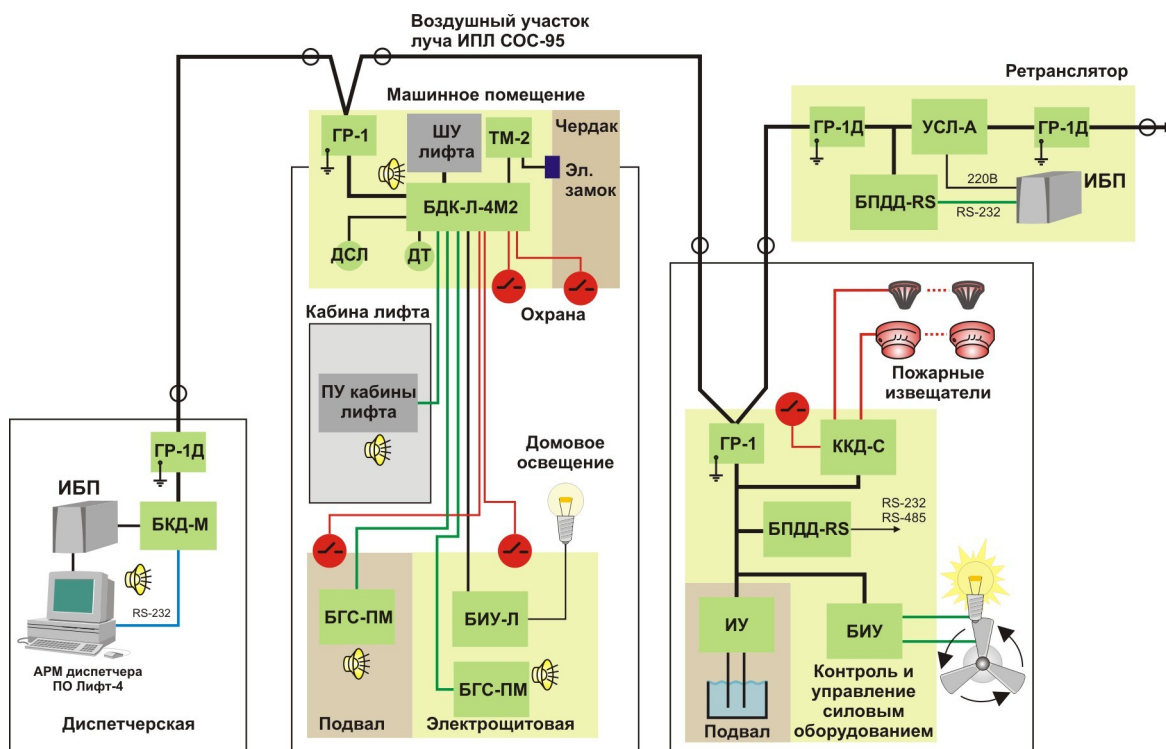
Воздушный участок луча ИПЛ СОС-95

Ретранслятор

Машинное помещение

ГР-1

ШУ лифта

ТМ-2

Чердак

Эл. замок

БДК-Л-4М2

ДСЛ

ДТ

Охрана

ГР-1Д

УСЛ-А

ГР-1Д

220В

БПДД-RS

RS-232

ИБП

Кабина лифта

ПУ кабины лифта

Домовое освещение

Пожарные извещатели

ГР-1

ККД-С

RS-232
RS-485

БПДД-RS

ИУ

БИУ

Контроль и управление силовым оборудованием

Подвал

ГР-1Д

ИБП

БКД-М

RS-232

АРМ диспетчера ПО Лифт-4

Диспетчерская

БГС-ПМ

БИУ-Л

БГС-ПМ

Подвал

Электрощитовая